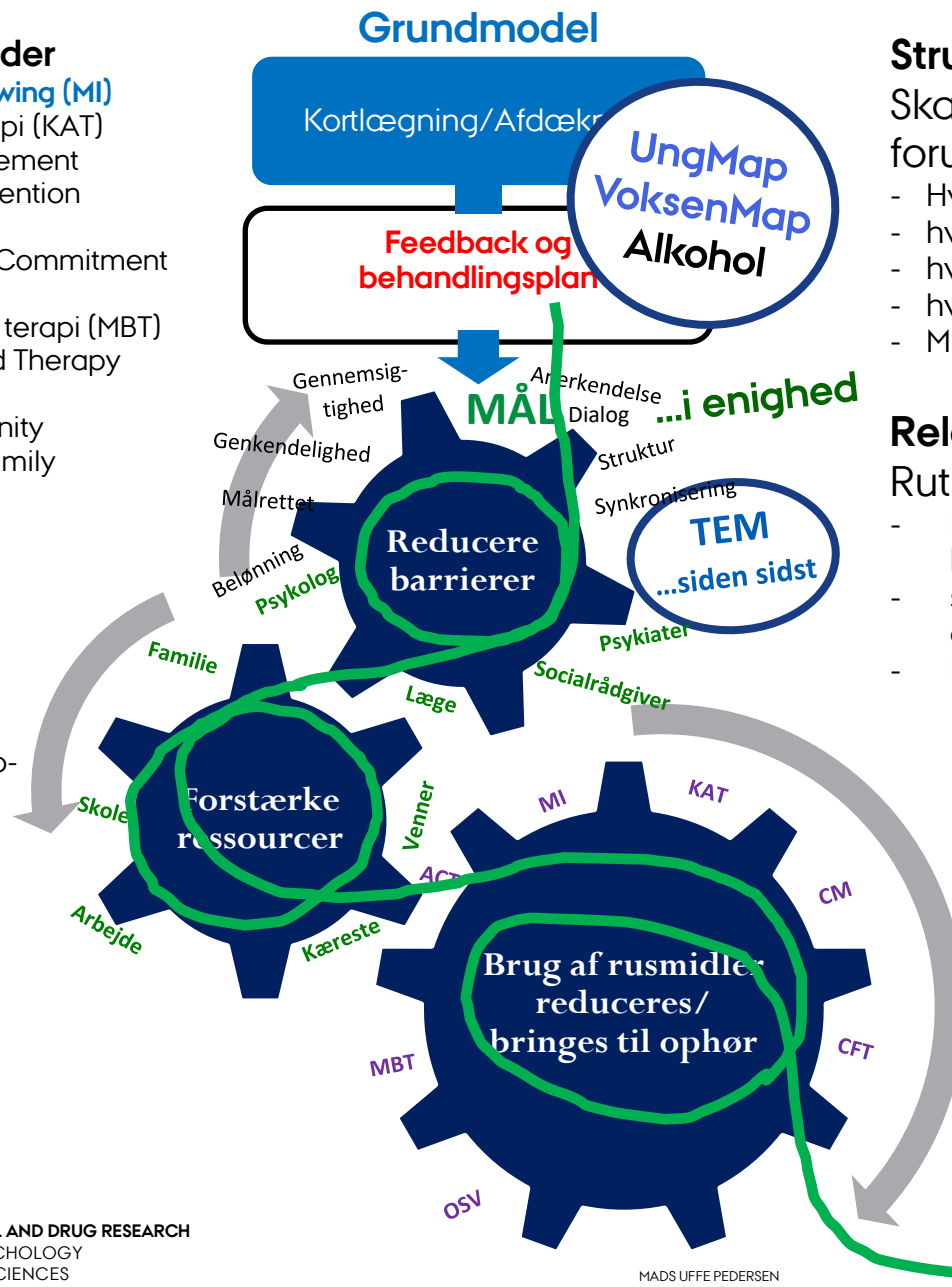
der
wing (MI)
pi (KAT)
ement
ention

Commitment

terapi (MBT)
d Therapy

nity
mily

o-

Grundmodel

Kortlægning/Afdækn

UngMap
VoksenMap
Alkohol

Feedback og
behandlingsplan

MÅL

...i enighed

Gennemsigtighed
Anerkendelse
Dialog
Genkendelighed
Struktur
Målrettet
Synkronisering
Belønning

Reducere barrierer

TEM
...siden sidst

Psykolog
Psykiater
Familie
Læge
Socialrådgiver

Forstærke ressourcer

Skole
Venner
Arbejde
Kæreste

MI
KAT
ACT
CM

Brug af rusmidler reduceres/ bringes til ophør

MBT
CFT
OSV

Stru
Ska
foru
- Hv
- hv
- hv
- hv
- M

Rel
Rut
-
-
-

L AND DRUG RESEARCH
CHOLOGY
CIENCES

MADS UFFE PEDERSEN